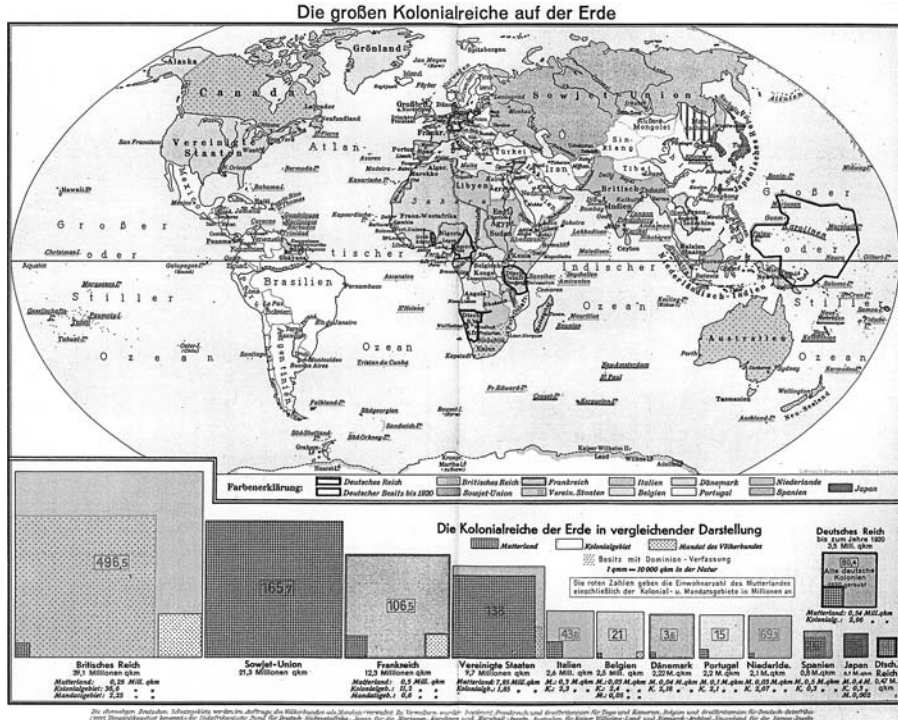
Die großen Kolonialreiche auf der Erde

Grönland
Alaska
Canada
Sowjet-Union
Vereinigte Staaten
Atlantischer
Großer oder Stiller Ozean
Brasilien
Libyen
Britisch Indien
Tibet
Mongolei
Sin-kiang
Türkei
Iran
Indischer Ozean
Australien
Großer oder Stiller Ozean
Neu-Seeland
Äquator

Farbenerklärung:
Deutsches Reich
Deutscher Besitz bis 1920
Britisches Reich
Sowjet-Union
Frankreich
Verein. Staaten
Italien
Belgien
Dänemark
Portugal
Niederlande
Spanien
Japan

Die Kolonialreiche der Erde in vergleichender Darstellung
Mutterland
Kolonialgebiet
Mandat des Völkerbundes
Besitz mit Dominion-Verfassung
1 qmm = 10 000 qkm in der Natur
Die roten Zahlen geben die Einwohnerzahl des Mutterlandes einschließlich der Kolonial- u. Mandatsgebiete in Millionen an

Deutsches Reich bis zum Jahre 1920 3,5 Mill. qkm
80,4
Alte deutsche Kolonien
Mutterland: 0,54 Mill. qkm
Kolonialg.: 2,96

496,5
165,7
106,5
138
43,8
21
3,8
15
69,3

Britisches Reich 39,1 Millionen qkm
Mutterland: 0,25 Mill. qkm
Kolonialgebiet: 36,6
Mandatsgebiet: 2,25

Sowjet-Union 21,3 Millionen qkm

Frankreich 12,3 Millionen qkm
Mutterland: 0,5 Mill. qkm
Kolonialgeb.: 11,2
Mandatsgeb.: 0,6

Vereinigte Staaten 9,7 Millionen qkm
Mutterland: 7,85 Mill. qkm
Kolonialg.: 1,85

Italien 2,6 Mill. qkm
M.: 0,3 M.qkm
K.: 2,3

Belgien 2,5 Mill. qkm
M.: 0,03 M.qkm
K.: 2,4
M.: 0,05

Dänemark 2,22 M.qkm
M.: 0,04 M.qkm
K.: 2,18

Portugal 2,2 M.qkm
M.: 0,1 M.qkm
K.: 2,1

Niederlde. 2,1 M.qkm
M.: 0,03 M.qkm
K.: 2,07

Spanien 0,8 M.qkm
M.: 0,5
K.: 0,3

Japan
M.: 0,4 M.
K.: 0,3
M.: 0,002

Dtsch. Reich 0,47 M. qkm

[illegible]